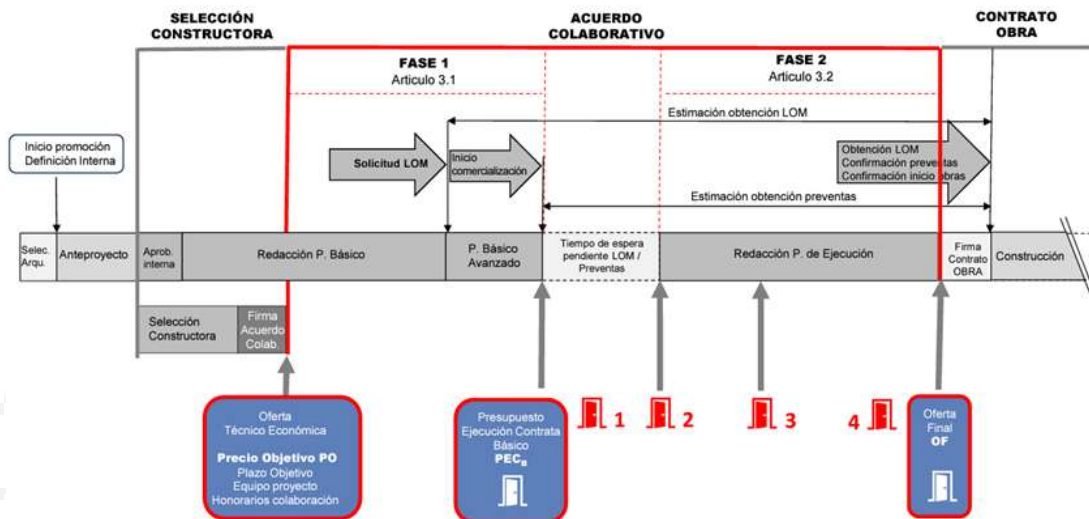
SELECCIÓN CONSTRUCTORA

ACUERDO COLABORATIVO

CONTRATO OBRA

FASE 1
Artículo 3.1

FASE 2
Artículo 3.2

Inicio promoción
Definición Interna

Estimación obtención LOM

Solicitud LOM

Inicio comercialización

Obtención LOM
Confirmación preventas
Confirmación inicio obras

Estimación obtención preventas

Selec. Arqu.

Anteproyecto

Aprob. interna

Redacción P. Básico

P. Básico Avanzado

Tiempo de espera pendiente LOM / Preventas

Redacción P. de Ejecución

Firma Contrato OBRA

Construcción

Selección Constructora

Firma Acuerdo Colab.

Oferta
Técnico Económica
Precio Objetivo PO
Plazo Objetivo
Equipo proyecto
Honorarios colaboración

Presupuesto
Ejecución Contrata
Básico
$PEC_B$

1

2

3

4

Oferta
Final
OF